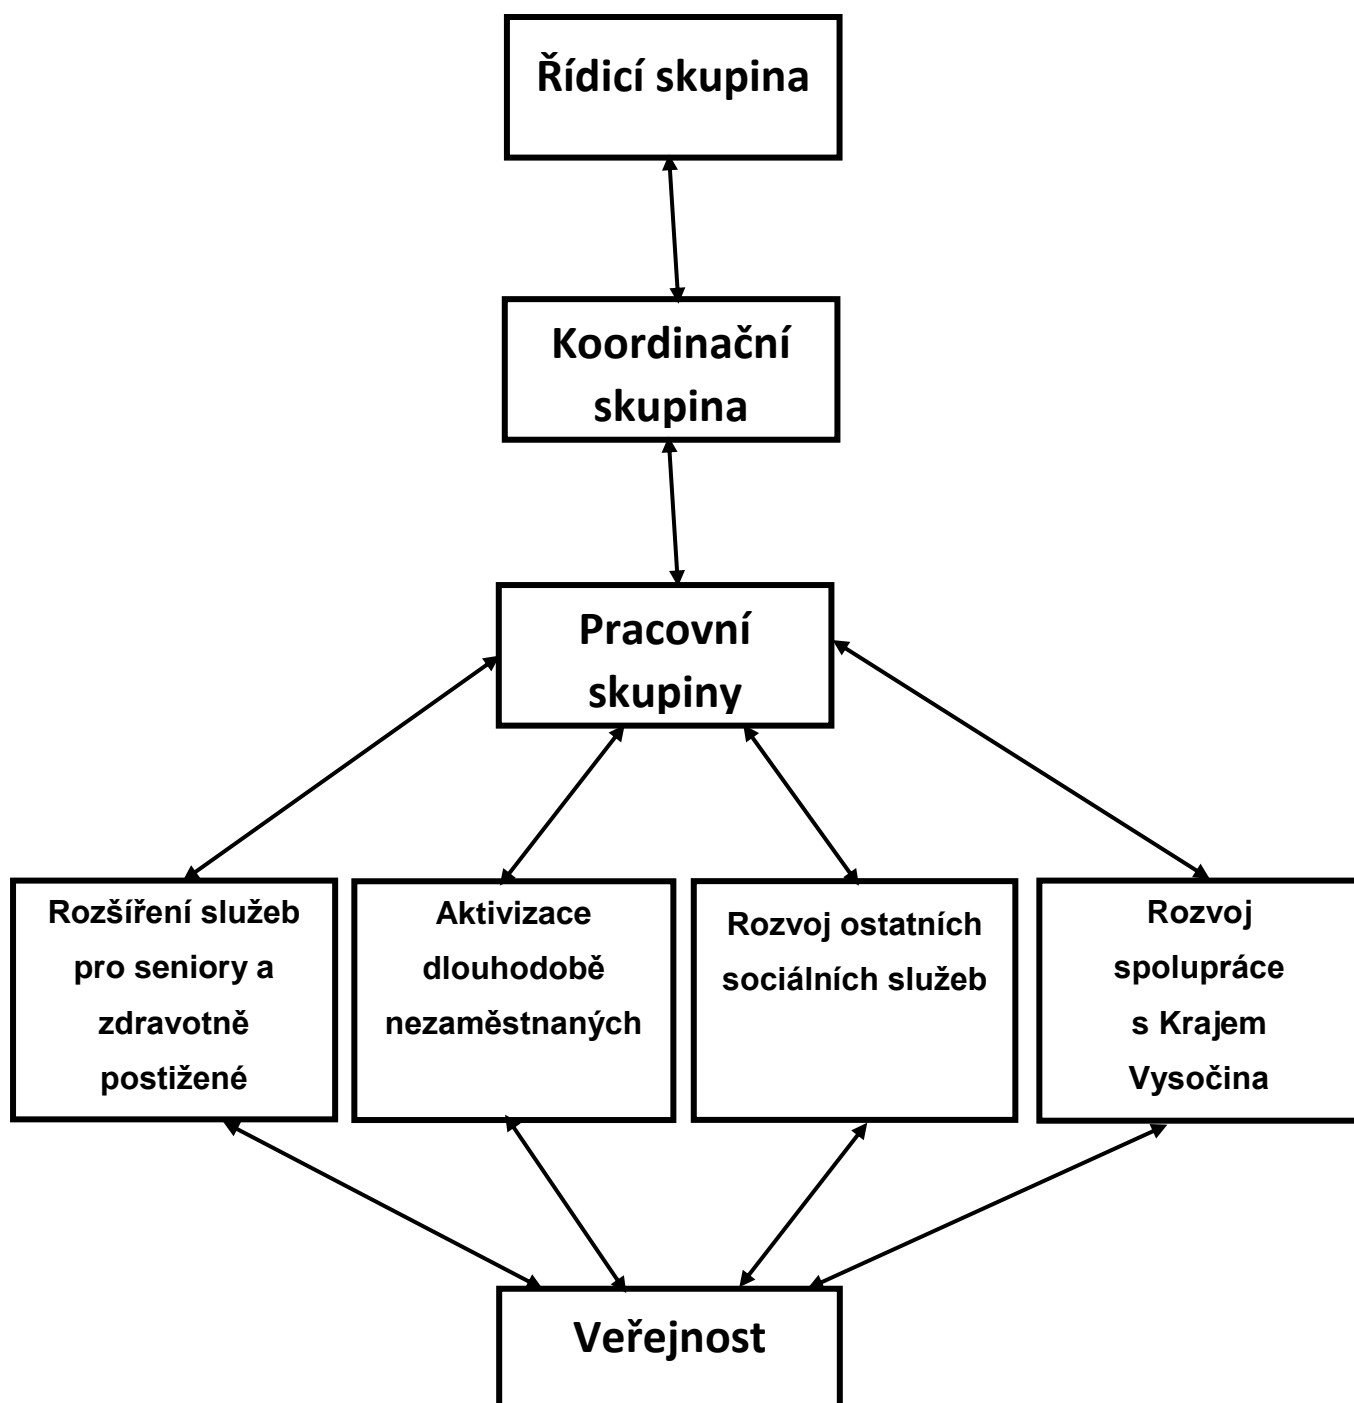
Řídicí skupina

Koordinační skupina

Pracovní skupiny

Rozšíření služeb pro seniory a zdravotně postižené

Aktivizace dlouhodobě nezaměstnaných

Rozvoj ostatních sociálních služeb

Rozvoj spolupráce s Krajem Vysočina

Veřejnost